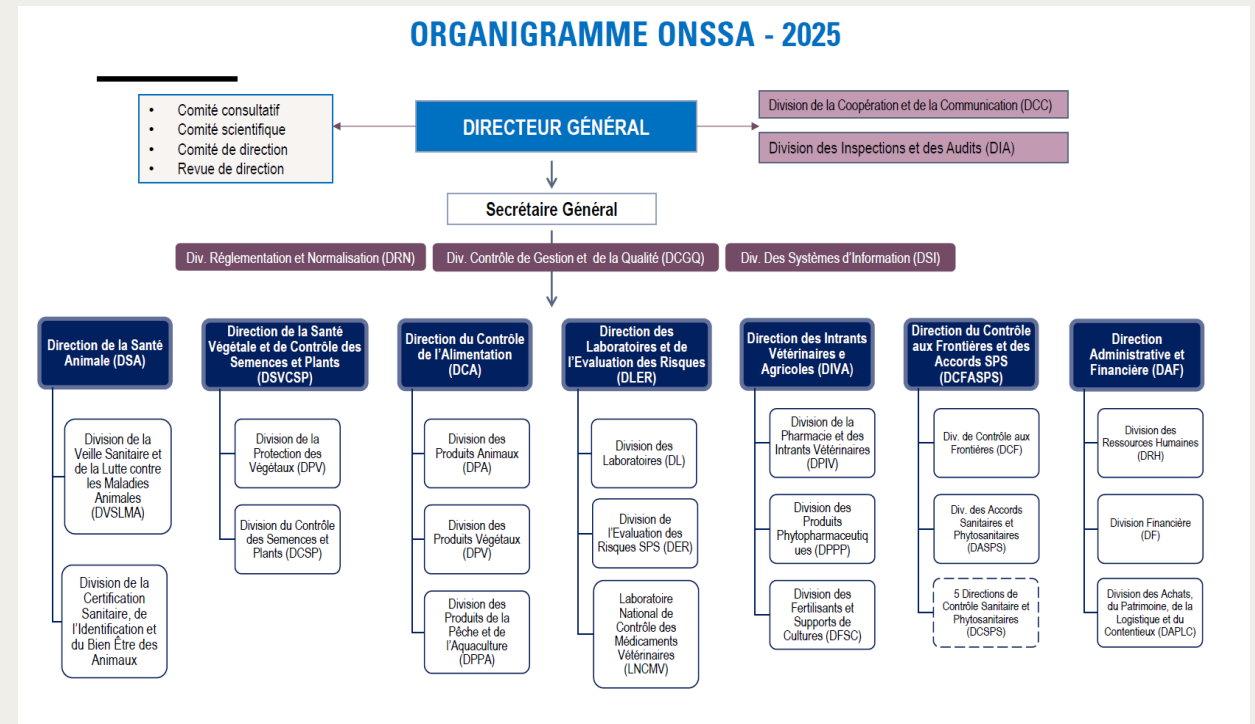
ORGANIGRAMME ONSSA - 2025

- Comité consultatif
- Comité scientifique
- Comité de direction
- Revue de direction

DIRECTEUR GÉNÉRAL

Division de la Coopération et de la Communication (DCC)

Division des Inspections et des Audits (DIA)

Secrétaire Général

Div. Réglementation et Normalisation (DRN)

Div. Contrôle de Gestion et de la Qualité (DCGQ)

Div. Des Systèmes d'Information (DSI)

Direction de la Santé Animale (DSA)

Division de la Veille Sanitaire et de la Lutte contre les Maladies Animales (DVSLMA)

Division de la Certification Sanitaire, de l'Identification et du Bien Être des Animaux

Direction de la Santé Végétale et de Contrôle des Semences et Plants (DSVCSP)

Division de la Protection des Végétaux (DPV)

Division du Contrôle des Semences et Plants (DCSP)

Direction du Contrôle de l'Alimentation (DCA)

Division des Produits Animaux (DPA)

Division des Produits Végétaux (DPV)

Division des Produits de la Pêche et de l'Aquaculture (DPPA)

Direction des Laboratoires et de l'Evaluation des Risques (DLER)

Division des Laboratoires (DL)

Division de l'Evaluation des Risques SPS (DER)

Laboratoire National de Contrôle des Médicaments Vétérinaires (LNCMV)

Direction des Intrants Vétérinaires e Agricoles (DIVA)

Division de la Pharmacie et des Intrants Vétérinaires (DPIV)

Division des Produits Phytopharmaceutiques (DPPP)

Division des Fertilisants et Supports de Cultures (DFSC)

Direction du Contrôle aux Frontières et des Accords SPS (DCFASPS)

Div. de Contrôle aux Frontières (DCF)

Div. des Accords Sanitaires et Phytosanitaires (DASPS)

5 Directions de Contrôle Sanitaire et Phytosanitaires (DCSPS)

Direction Administrative et Financière (DAF)

Division des Ressources Humaines (DRH)

Division Financière (DF)

Division des Achats, du Patrimoine, de la Logistique et du Contentieux (DAPLC)